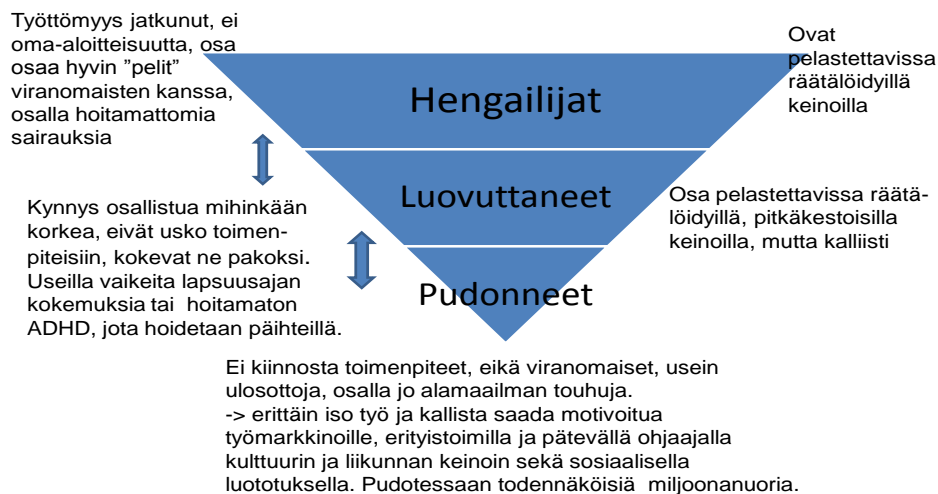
Työttömyys jatkunut, ei oma-aloitteisuutta, osa osaa hyvin ”pelit” viranomaisten kanssa, osalla hoitamattomia sairauksia

Hengailijat

Ovat pelastettavissa räätälöidyillä keinoilla

Luovuttaneet

Kynnys osallistua mihinkään korkea, eivät usko toimenpiteisiin, kokevat ne pakoksi. Useilla vaikeita lapsuusajan kokemuksia tai hoitamaton ADHD, jota hoidetaan päihteillä.

Osa pelastettavissa räätälöidyillä, pitkäkestoisilla keinoilla, mutta kalliisti

Pudonneet

Ei kiinnosta toimenpiteet, eikä viranomaiset, usein ulosottoja, osalla jo alamaailman touhuja.
-> erittäin iso työ ja kallista saada motivoitua työmarkkinoille, erityistoimilla ja pätevällä ohjaajalla kulttuurin ja liikunnan keinoin sekä sosiaalisella luototuksella. Pudotessaan todennäköisiä miljoonanuoria.